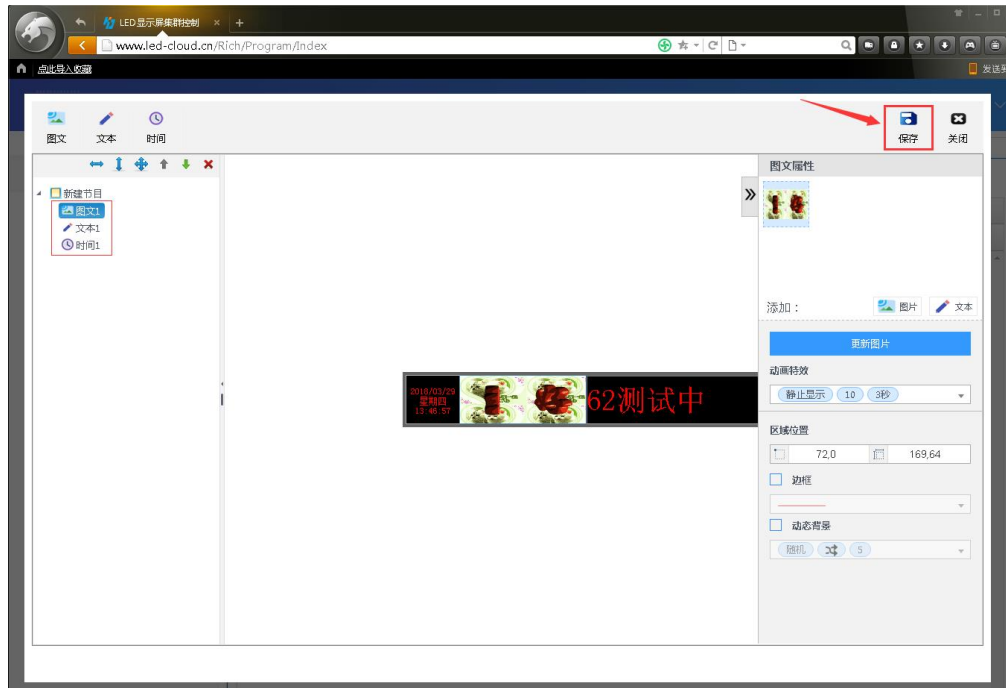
LED显示屏集群控制
www.led-cloud.cn/Rich/Program/Index
点此导入收藏
发送
图文
文本
时间
保存
关闭
新建节目
图文1
文本1
时间1
2018/03/29
星期四
13:46:57
62测试中
图文属性
添加：
图片
文本
更新图片
动画特效
静止显示
10
3秒
区域位置
72,0
169,64
边框
动态背景
随机
5